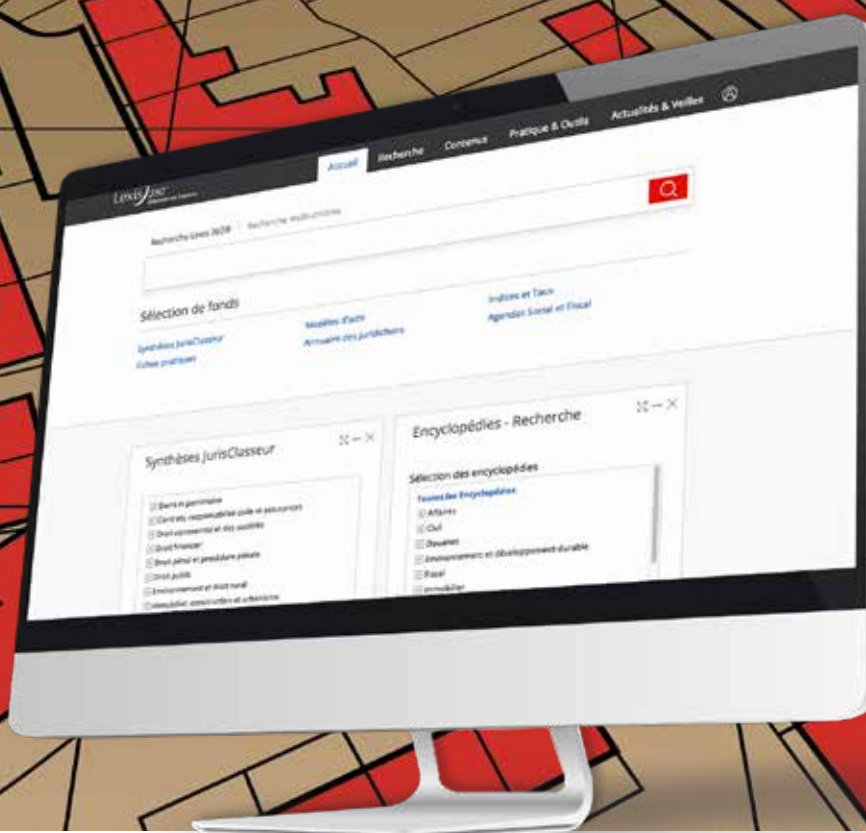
Lexis 360

Accueil Recherche Contenus Pratique & Outils Actualités & Veilles

Recherche Lexis 360 | Recherche multicritères

Sélection de fonds

Synthèses JurisClasseur
Fiches pratiques

Modèles d'actes
Annuaire des juridictions

Indices et Taux
Agendas Social et Fiscal

Synthèses JurisClasseur

Biens et patrimoine
Contrats, responsabilité civile et assurances
Droit commercial et des sociétés
Droit financier
Droit pénal et procédure pénale
Droit public
Environnement et droit rural
Immobilier, construction et urbanisme

Encyclopédies - Recherche

Sélection des encyclopédies
Toutes les Encyclopédies
Affaires
Civil
Douanes
Environnement et développement durable
Fiscal
Immobilier